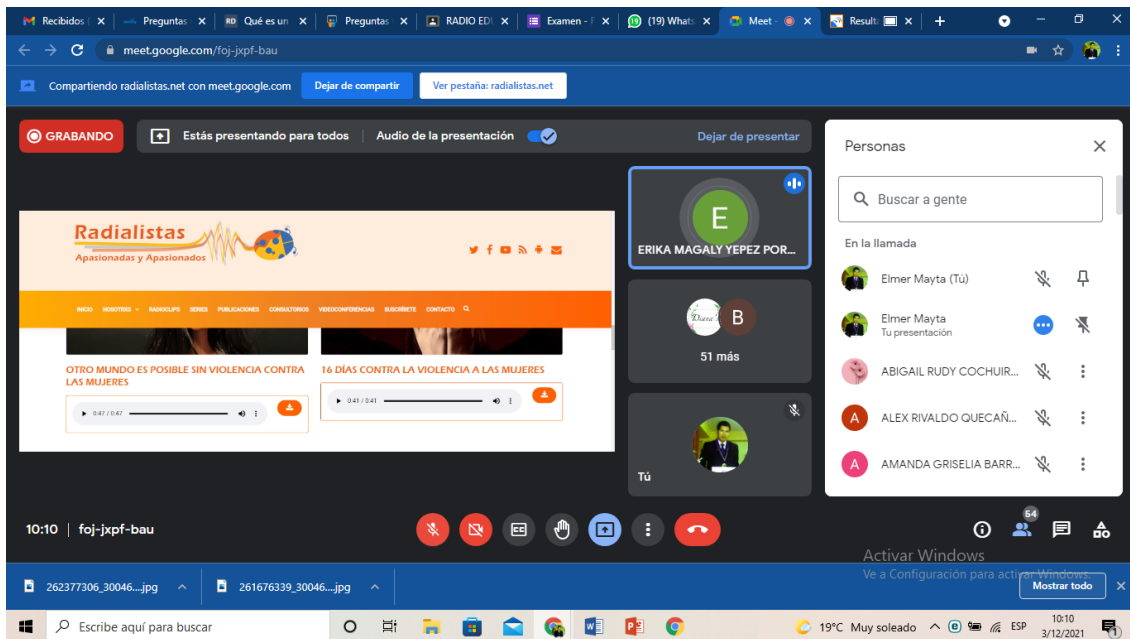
Recibidos ( X | Preguntas X | RD Qué es un X | Preguntas X | RADIO ED X | Examen - X | (19) Whats X | Meet - X | Result X | +

meet.google.com/foj-jxpf-bau

Compartiendo radialistas.net con meet.google.com
Dejar de compartir
Ver pestaña: radialistas.net

GRABANDO
Estás presentando para todos
Audio de la presentación
Dejar de presentar

Radialistas
Apasionadas y Apasionados

INICIO NOSOTROS RADIOCLIPS SERIES PUBLICACIONES CONSULTORIOS VIDEOCONFERENCIAS SUSCRÍBETE CONTACTO

OTRO MUNDO ES POSIBLE SIN VIOLENCIA CONTRA LAS MUJERES
0:47 / 0:47

16 DÍAS CONTRA LA VIOLENCIA A LAS MUJERES
0:41 / 0:41

E
ERIKA MAGALY YEPEZ POR...

Diana
B
51 más

Tú

Personas
Buscar a gente
En la llamada
Elmer Mayta (Tú)
Elmer Mayta
Tu presentación
ABIGAIL RUDY COCHUIR...
ALEX RIVALDO QUECAÑ...
AMANDA GRISELIA BARR...

10:10 | foj-jxpf-bau
54

Activar Windows
Ve a Configuración para activar Windows.

262377306_30046....jpg
261676339_30046....jpg
Mostrar todo

Escribe aquí para buscar
19°C Muy soleado
ESP
10:10
3/12/2021